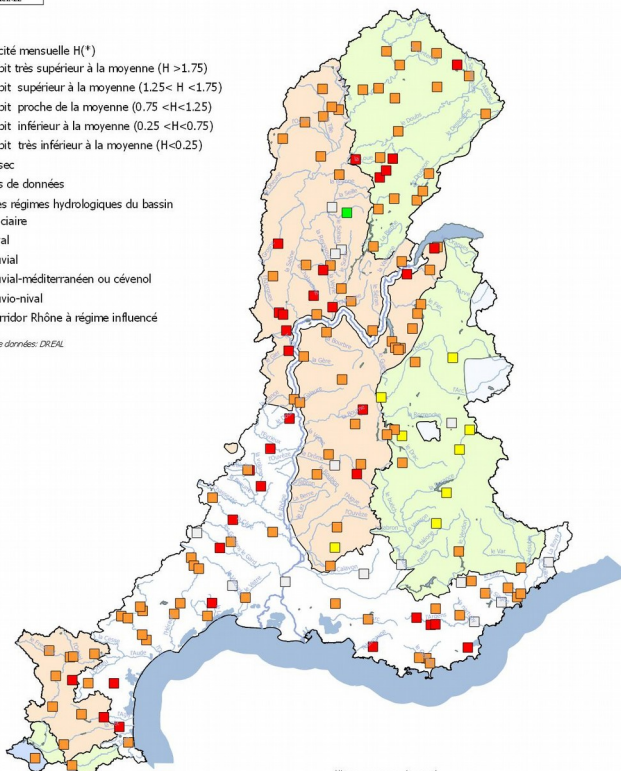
cité mensuelle H(*)
bit très supérieur à la moyenne (H >1.75)
bit supérieur à la moyenne (1.25< H <1.75)
bit proche de la moyenne (0.75 <H<1.25)
bit inférieur à la moyenne (0.25 <H<0.75)
bit très inférieur à la moyenne (H<0.25)
sec
s de données
es régimes hydrologiques du bassin
ciaire
al
vial
vial-méditerranéen ou cévenol
vio-nival
rridor Rhône à régime influencé
e données: DREAL